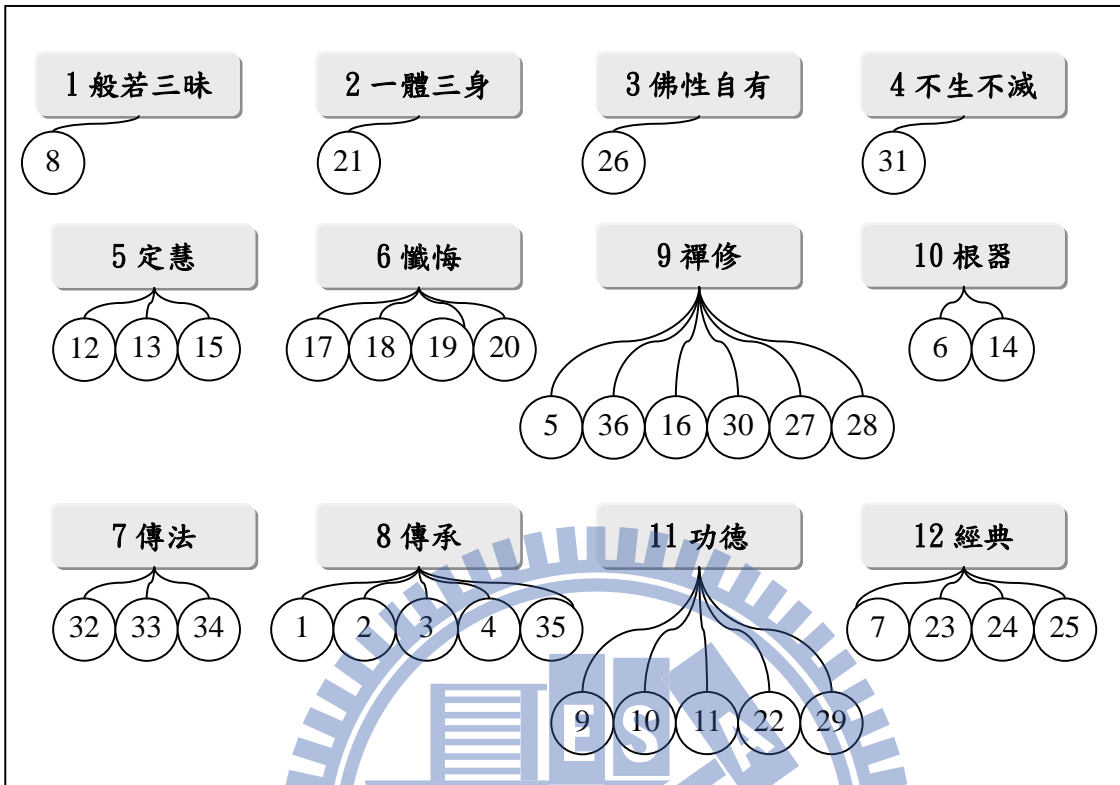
1 般若三昧

8

2 一體三身

21

3 佛性自有

26

4 不生不滅

31

5 定慧

12 13 15

6 懺悔

17 18 19 20

9 禪修

5 36 16 30 27 28

10 根器

6 14

7 傳法

32 33 34

8 傳承

1 2 3 4 35

11 功德

9 10 11 22 29

12 經典

7 23 24 25